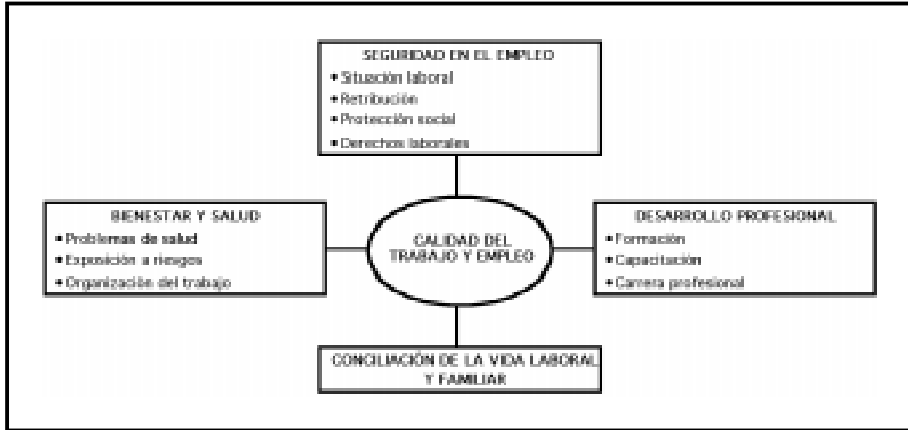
SEGURIDAD EN EL EMPLEO
• Situación laboral
• Retribución
• Protección social
• Derechos laborales

BIENESTAR Y SALUD
• Problemas de salud
• Exposición a riesgos
• Organización del trabajo

CALIDAD DEL TRABAJO Y EMPLEO

DESARROLLO PROFESIONAL
• Formación
• Capacitación
• Carrera profesional

CONCILIACIÓN DE LA VIDA LABORAL Y FAMILIAR